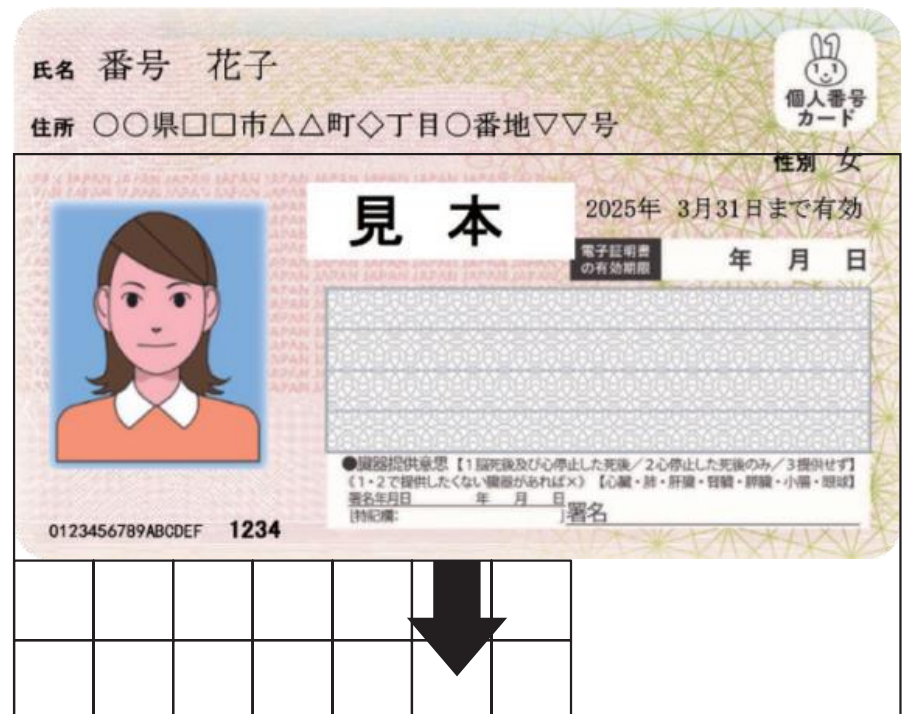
氏名 番号 花子

住所 ○○県□□市△△町◇丁目○番地▽▽号

個人番号カード

性別 女

見 本

2025年 3月31日まで有効

電子証明書の有効期限 年 月 日

●臓器提供意思【1脳死後及び心停止した死後／2心停止した死後のみ／3提供せず】（1・2で提供したくない臓器があれば×）【心臓・肺・肝臓・腎臓・膵臓・小腸・眼球】
署名年月日 年 月 日
[特記欄: ] 署名

0123456789ABCDEF 1234